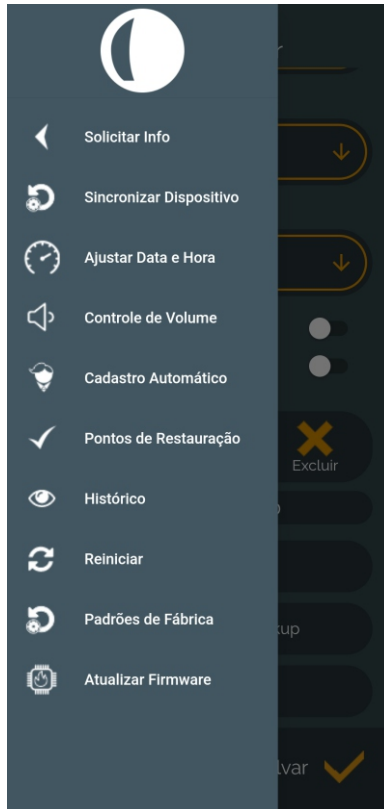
Solicitar Info

Sincronizar Dispositivo

Ajustar Data e Hora

Controle de Volume

Cadastro Automático

Pontos de Restauração

Histórico

Reiniciar

Padrões de Fábrica

Atualizar Firmware

Excluir

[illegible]kup

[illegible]lvar